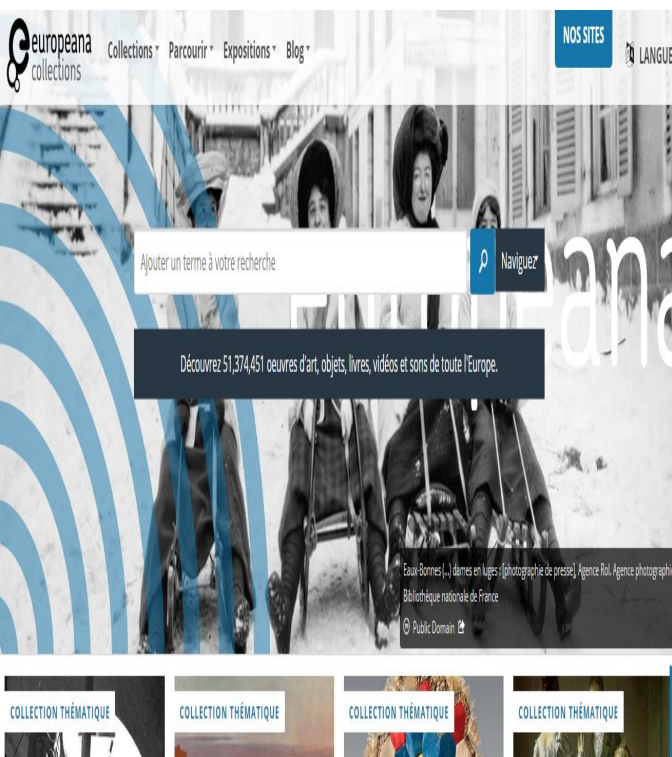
europeana collections

Collections ▾ Parcourir ▾ Expositions ▾ Blog ▾

NOS SITES

LANGUE

Ajouter un terme à votre recherche

Naviguez

Europeana

Découvrez 51,374,451 oeuvres d'art, objets, livres, vidéos et sons de toute l'Europe.

Eaux-Bonnes [...] dames en luges : [photographie de presse]. Agence Rol. Agence photographi

Bibliothèque nationale de France

Public Domain

COLLECTION THÉMATIQUE

COLLECTION THÉMATIQUE

COLLECTION THÉMATIQUE

COLLECTION THÉMATIQUE